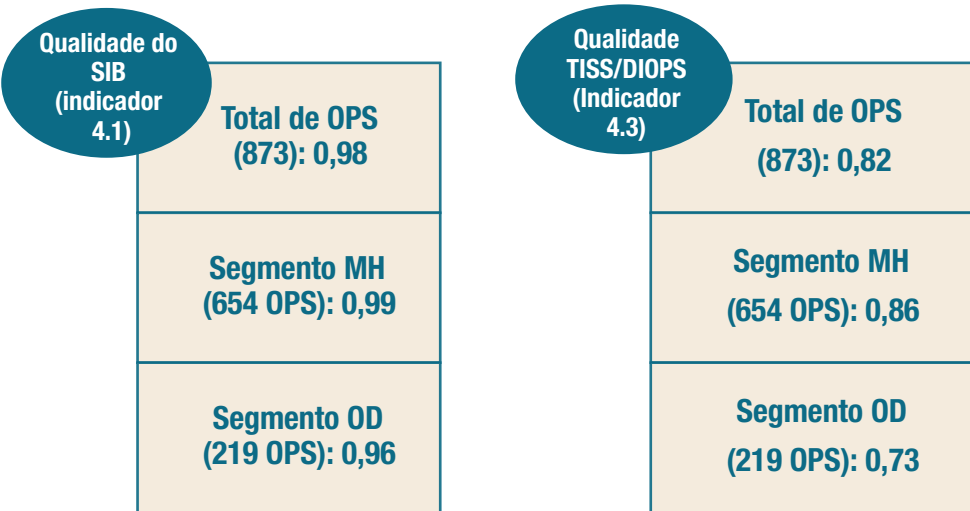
Qualidade do SIB (indicador 4.1)

Total de OPS (873): 0,98

Segmento MH (654 OPS): 0,99

Segmento OD (219 OPS): 0,96

Qualidade TISS/DIOPS (Indicador 4.3)

Total de OPS (873): 0,82

Segmento MH (654 OPS): 0,86

Segmento OD (219 OPS): 0,73